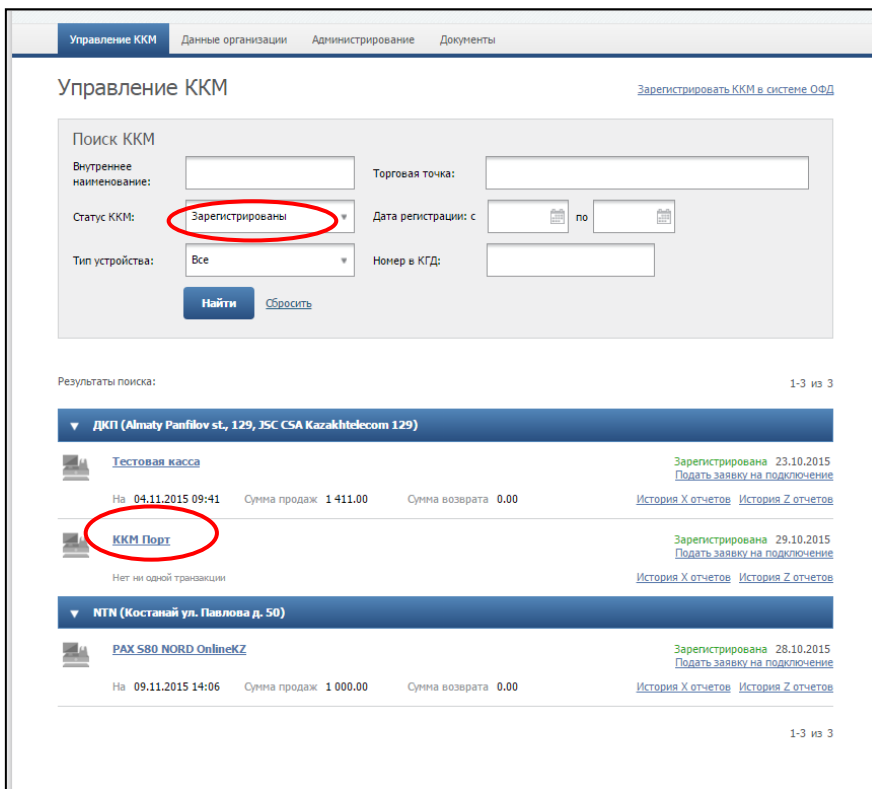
Управление ККМ Данные организации Администрирование Документы

Управление ККМ

Зарегистрировать ККМ в системе ОФД

Поиск ККМ

Внутреннее наименование:

Торговая точка:

Статус ККМ: Зарегистрированы

Дата регистрации: с по

Тип устройства: Все

Номер в КГД:

Найти Сбросить

Результаты поиска:

1-3 из 3

ДКП (Almaty Panfilov st., 129, JSC CSA Kazakhtelecom 129)

Тестовая касса

Зарегистрирована 23.10.2015
Подать заявку на подключение

На 04.11.2015 09:41 Сумма продаж 1 411.00 Сумма возврата 0.00 История X отчетов История Z отчетов

ККМ Порт

Зарегистрирована 29.10.2015
Подать заявку на подключение

Нет ни одной транзакции История X отчетов История Z отчетов

NTN (Костанай ул. Павлова д. 50)

PAX S80 NORD OnlineKZ

Зарегистрирована 28.10.2015
Подать заявку на подключение

На 09.11.2015 14:06 Сумма продаж 1 000.00 Сумма возврата 0.00 История X отчетов История Z отчетов

1-3 из 3